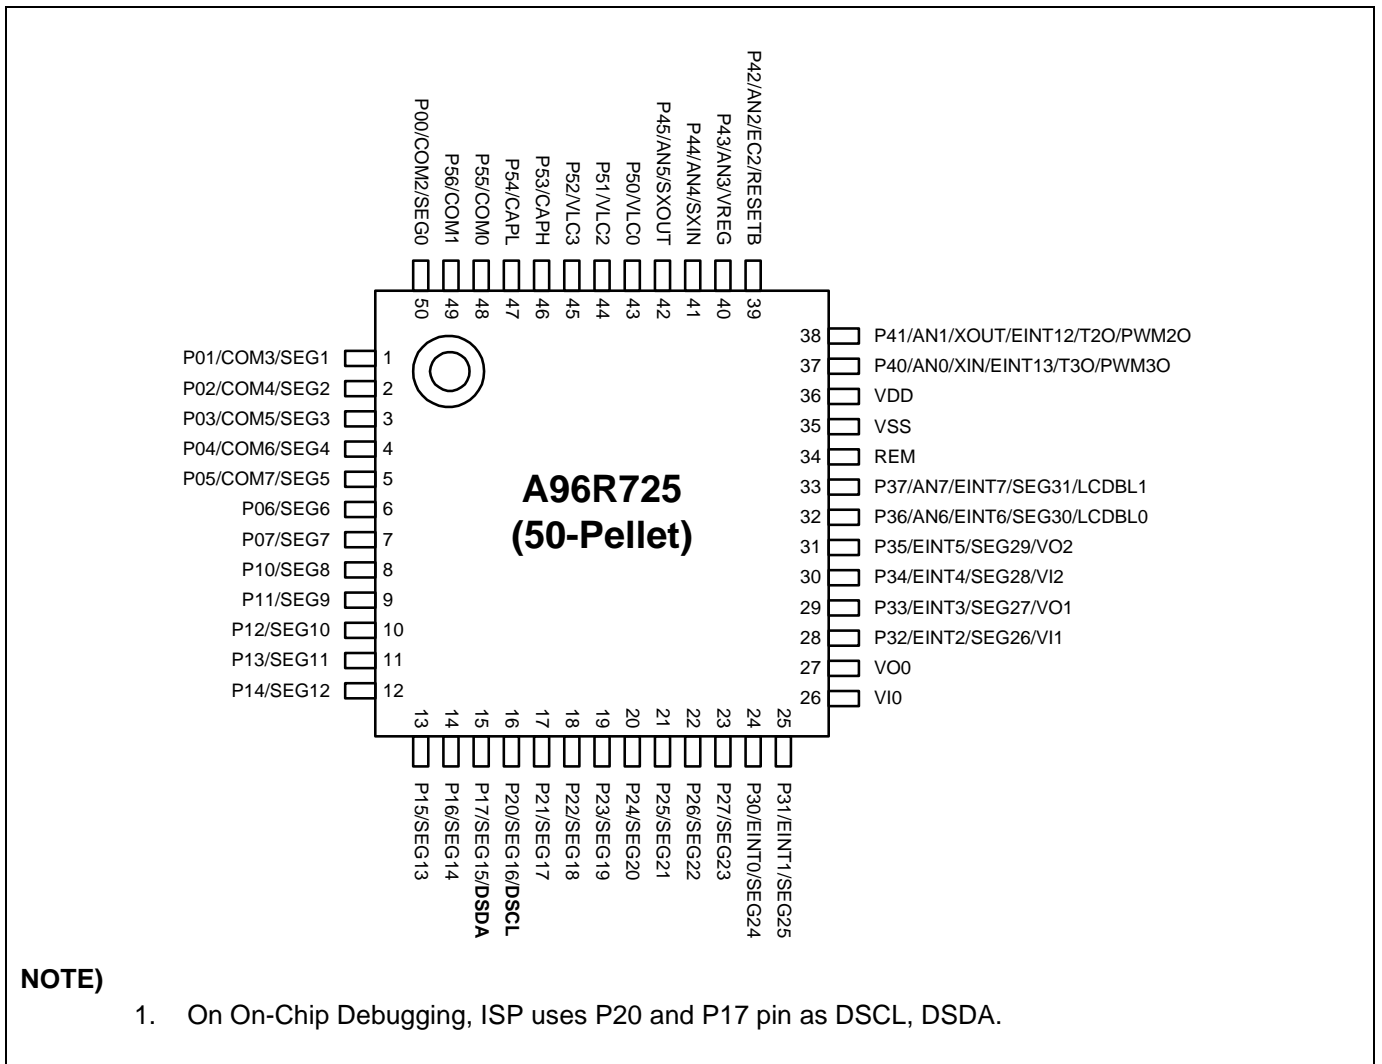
P00/COM2/SEG0
P56/COM1
P55/COM0
P54/CAPL
P53/CAPH
P52/VLC3
P51/VLC2
P50/VLC0
P45/AN5/SXOUT
P44/AN4/SXIN
P43/AN3/VREG
P42/AN2/EC2/RESETB

50
49
48
47
46
45
44
43
42
41
40
39

P01/COM3/SEG1 1
P02/COM4/SEG2 2
P03/COM5/SEG3 3
P04/COM6/SEG4 4
P05/COM7/SEG5 5
P06/SEG6 6
P07/SEG7 7
P10/SEG8 8
P11/SEG9 9
P12/SEG10 10
P13/SEG11 11
P14/SEG12 12

A96R725
(50-Pellet)

38 P41/AN1/XOUT/EINT12/T2O/PWM2O
37 P40/AN0/XIN/EINT13/T3O/PWM3O
36 VDD
35 VSS
34 REM
33 P37/AN7/EINT7/SEG31/LCDBL1
32 P36/AN6/EINT6/SEG30/LCDBL0
31 P35/EINT5/SEG29/VO2
30 P34/EINT4/SEG28/VI2
29 P33/EINT3/SEG27/VO1
28 P32/EINT2/SEG26/VI1
27 VO0
26 VI0

13
14
15
16
17
18
19
20
21
22
23
24
25

P15/SEG13
P16/SEG14
P17/SEG15/DSDA
P20/SEG16/DSCL
P21/SEG17
P22/SEG18
P23/SEG19
P24/SEG20
P25/SEG21
P26/SEG22
P27/SEG23
P30/EINT0/SEG24
P31/EINT1/SEG25

NOTE)
1. On On-Chip Debugging, ISP uses P20 and P17 pin as DSCL, DSDA.